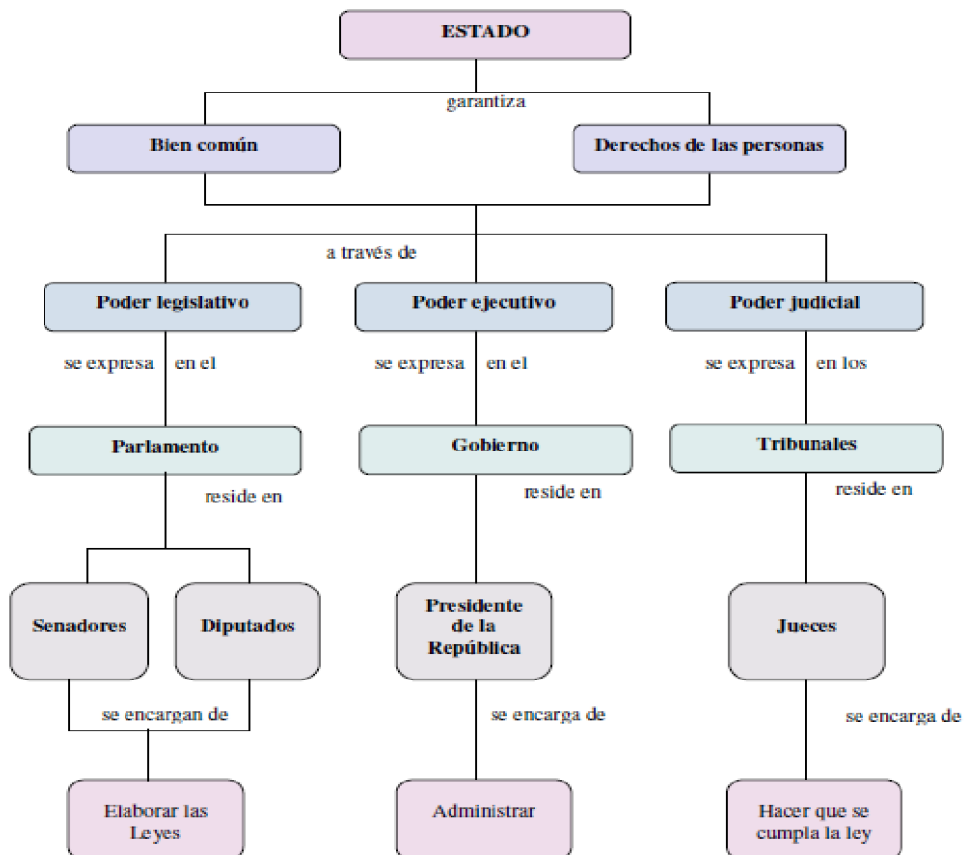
ESTADO

garantiza

Bien común

Derechos de las personas

a través de

Poder legislativo

se expresa en el

Parlamento

reside en

Senadores

Diputados

se encargan de

Elaborar las Leyes

Poder ejecutivo

se expresa en el

Gobierno

reside en

Presidente de la República

se encarga de

Administrar

Poder judicial

se expresa en los

Tribunales

reside en

Jueces

se encarga de

Hacer que se cumpla la ley